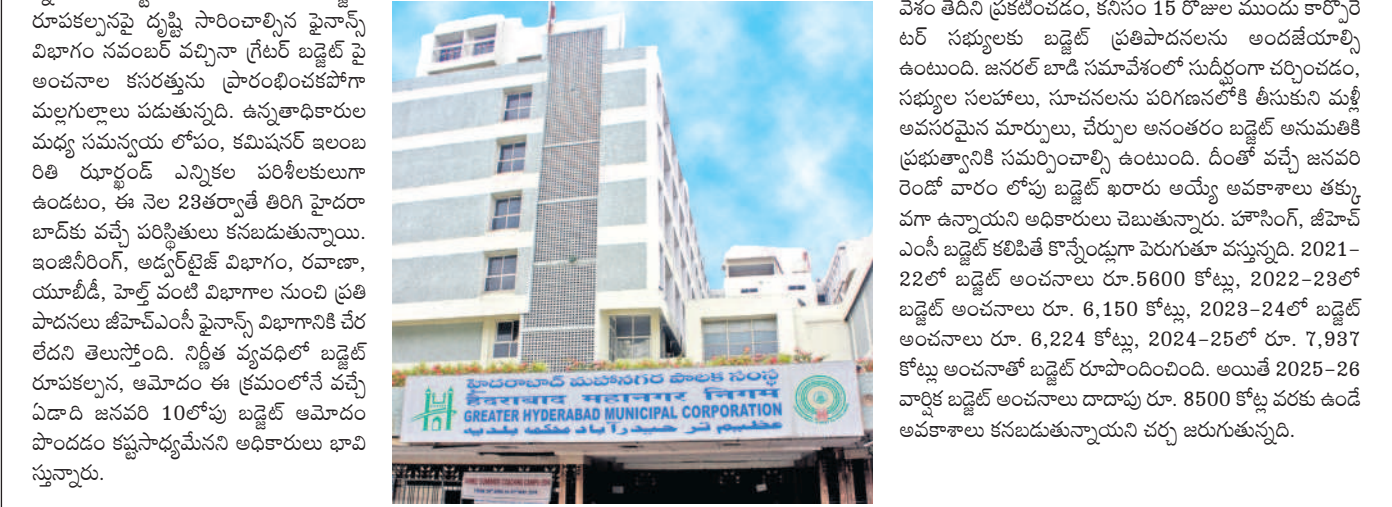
రూపకల్పనపై దృష్టి సారించాల్సిన ఫైనాన్స్ విభాగం నవంబర్ వచ్చినా గ్రేటర్ బడ్జెట్ పై అంచనాల కసరత్తును ప్రారంభించకపోగా మల్లగుల్లాలు పడుతున్నది. ఉన్నతాధికారుల మధ్య సమన్వయ లోపం, కమిషనర్ ఇలంబ రితి ఝార్ఖండ్ ఎన్నికల పరిశీలకులుగా ఉండటం, ఈ నెల 23తర్వాతే తిరిగి హైదరాబాద్‌కు వచ్చే పరిస్థితులు కనబడుతున్నాయి. ఇంజినీరింగ్, అడ్వర్‌టైజ్ విభాగం, రవాణా, యూబీడీ, హెల్త్ వంటి విభాగాల నుంచి ప్రతిపాదనలు జీహెచ్ఎంసీ ఫైనాన్స్ విభాగానికి చేరలేదని తెలుస్తోంది. నిర్ణీత వ్యవధిలో బడ్జెట్ రూపకల్పన, ఆమోదం ఈ క్రమంలోనే వచ్చే ఏడాది జనవరి 10లోపు బడ్జెట్ ఆమోదం పొందడం కష్టసాధ్యమేనని అధికారులు భావిస్తున్నారు.

హైదరాబాద్ మహానగర పాలక సంస్థ
ग्रेटर हैदराबाद महानगर निगम
GREATER HYDERABAD MUNICIPAL CORPORATION
عظیم تر حیدرآباد مملکتی بلدیہ

వేశం తేదిని ప్రకటించడం, కనిసం 15 రొజుల ముందు కార్పొరేటర్ సభ్యులకు బడ్జెట్ ప్రతిపాదనలను అందజేయాల్సి ఉంటుంది. జనరల్ బాడి సమావేశంలో సుదీర్ఘంగా చర్చించడం, సభ్యుల సలహాలు, సూచనలను పరిగణనలోకి తీసుకుని మళ్లీ అవసరమైన మార్పులు, చేర్పుల అనంతరం బడ్జెట్ అనుమతికి ప్రభుత్వానికి సమర్పించాల్సి ఉంటుంది. దీంతో వచ్చే జనవరి రెండో వారం లోపు బడ్జెట్ ఖరారు అయ్యే అవకాశాలు తక్కువగా ఉన్నాయని అధికారులు చెబుతున్నారు. హౌసింగ్, జీహెచ్ఎంసీ బడ్జెట్ కలిపితే కొన్నేండ్లుగా పెరుగుతూ వస్తున్నది. 2021–22లో బడ్జెట్ అంచనాలు రూ.5600 కోట్లు, 2022–23లో బడ్జెట్ అంచనాలు రూ. 6,150 కోట్లు, 2023–24లో బడ్జెట్ అంచనాలు రూ. 6,224 కోట్లు, 2024–25లో రూ. 7,937 కోట్లు అంచనాతో బడ్జెట్ రూపొందించింది. అయితే 2025–26 వార్షిక బడ్జెట్ అంచనాలు దాదాపు రూ. 8500 కోట్ల వరకు ఉండే అవకాశాలు కనబడుతున్నాయని చర్చ జరుగుతున్నది.